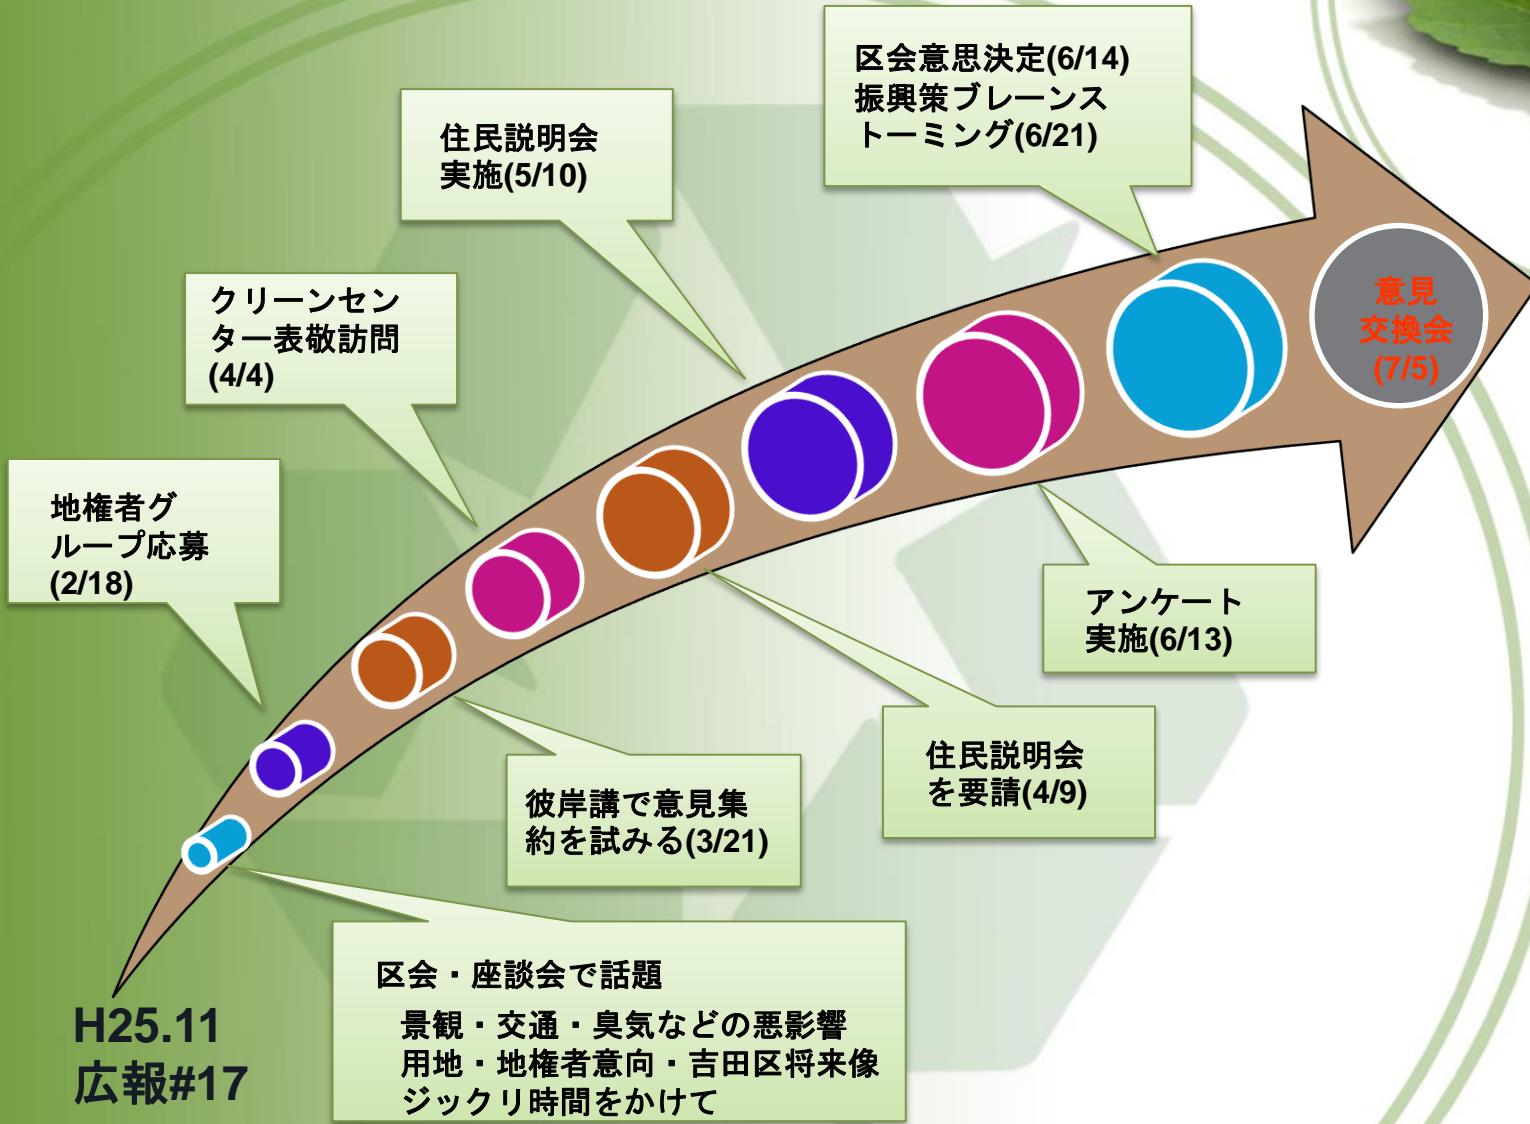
区会意思決定(6/14)
振興策ブレーンストーミング(6/21)

住民説明会実施(5/10)

クリーンセンター表敬訪問(4/4)

地権者グループ応募(2/18)

意見交換会(7/5)

アンケート実施(6/13)

住民説明会を要請(4/9)

彼岸講で意見集約を試みる(3/21)

区会・座談会で話題

景観・交通・臭気などの悪影響
用地・地権者意向・吉田区将来像
ジックリ時間をかけて

H25.11
広報#17